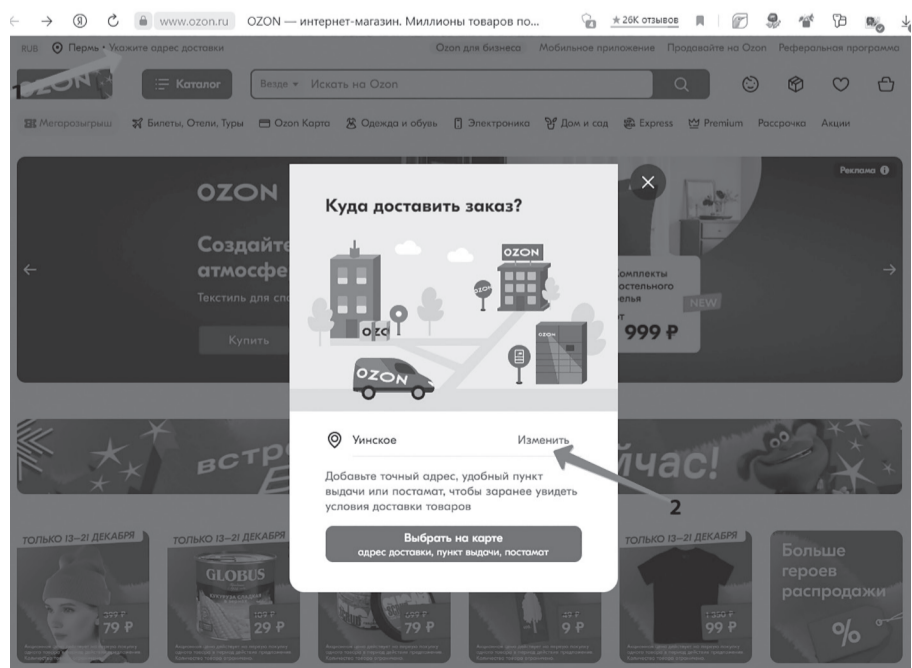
www.ozon.ru OZON — интернет-магазин. Миллионы товаров по...

★26K отзывов

RUB Пермь • Укажите адрес доставки

Ozon для бизнеса Мобильное приложение Продавайте на Ozon Реферальная программа

1

Каталог

Везде ▾ Искать на Ozon

Метророзыгрыш Билеты, Отели, Туры Ozon Карта Одежда и обувь Электроника Дом и сад Express Premium Рассрочка Акции

OZON

Создайте атмосфе

Текстиль для спо

Купить

Реклама

Комплекты постельного белья

NEW

999 ₽

встре

йчас!

Куда доставить заказ?

OZON

OZON

OZON

Уинское

Изменить

Добавьте точный адрес, удобный пункт выдачи или постамат, чтобы заранее увидеть условия доставки товаров

Выбрать на карте
адрес доставки, пункт выдачи, постамат

2

ТОЛЬКО 13–21 ДЕКАБРЯ

79 ₽

ТОЛЬКО 13–21 ДЕКАБРЯ

GLOBUS

29 ₽

79 ₽

9 ₽

ТОЛЬКО 13–21 ДЕКАБРЯ

99 ₽

Больше героев распродажи

%